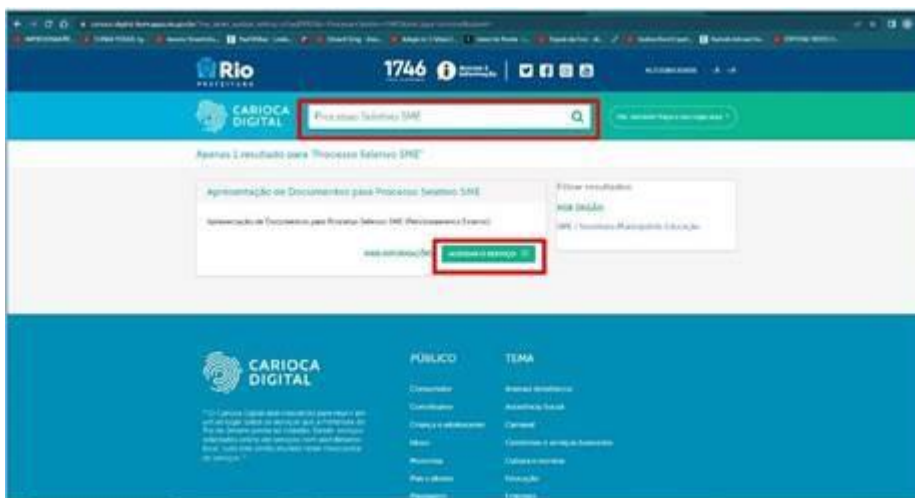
Rio PREFEITURA

1746

CARIOCA DIGITAL

Processo Seletivo SME

Apenas 1 resultado para "Processo Seletivo SME"

Apresentação de Documentos para Processo Seletivo SME

Apresentação de Documentos para Processo Seletivo SME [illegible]

MAIS INFORMAÇÕES

ACESSAR O SERVIÇO

Filtrar resultados

POR ÓRGÃO

SME / Secretaria Municipal de Educação

CARIOCA DIGITAL

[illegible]

PÚBLICO

Consumidor

Contribuinte

Criança e adolescente

Idoso

Mulher

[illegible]

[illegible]

TEMA

Animais domésticos

Assistência Social

Carnaval

Comércio e serviços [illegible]

Cultura e eventos

Educação

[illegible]